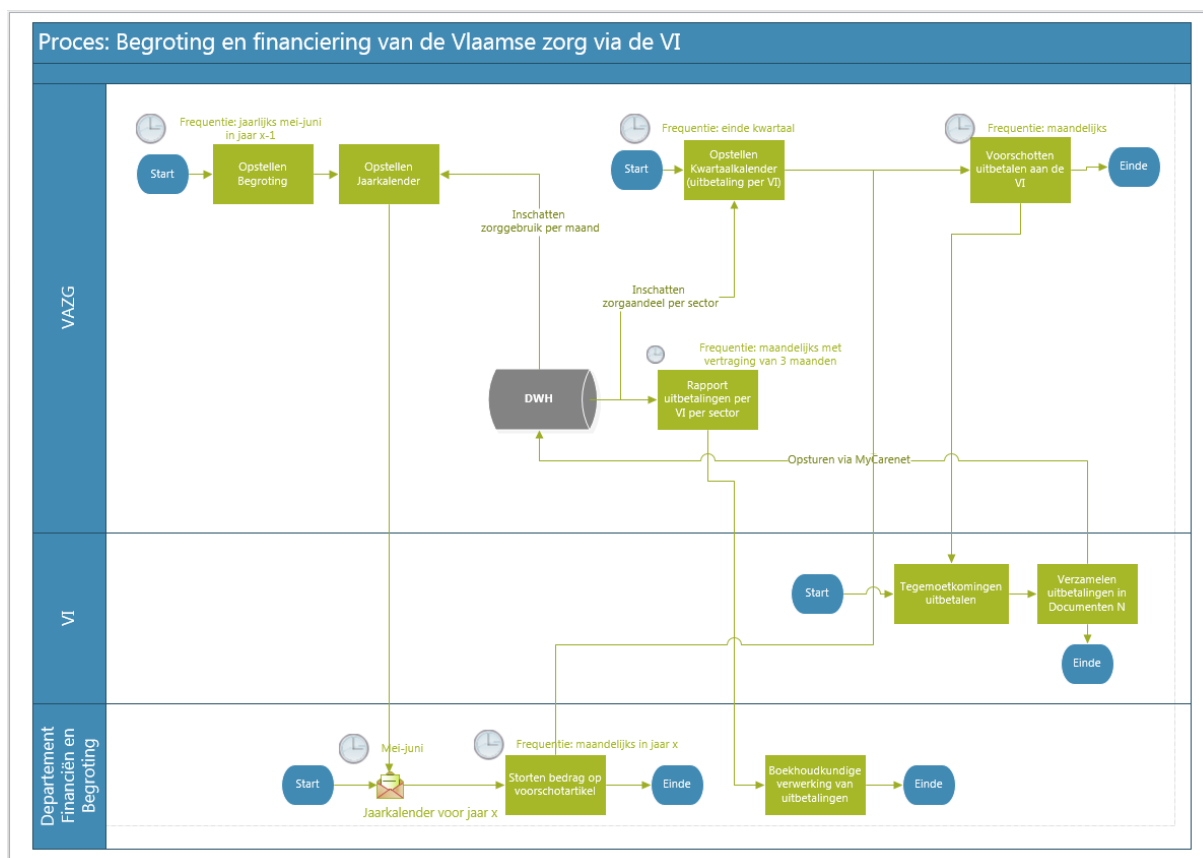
Proces: Begroting en financiering van de Vlaamse zorg via de VI

VAZG

Frequentie: jaarlijks mei-juni in jaar x-1

Start

Opstellen Begroting

Opstellen Jaarkalender

Inschatten zorggebruik per maand

Frequentie: einde kwartaal

Start

Opstellen Kwartaalkalender (uitbetaling per VI)

Inschatten zorgaandeel per sector

Frequentie: maandelijks

Voorschotten uitbetalen aan de VI

Einde

Frequentie: maandelijks met vertraging van 3 maanden

DWH

Rapport uitbetalingen per VI per sector

Opsturen via MyCarenet

VI

Start

Tegemoetkomingen uitbetalen

Verzamelen uitbetalingen in Documenten N

Einde

Departement Financiën en Begroting

Mei-juni

Start

Jaarkalender voor jaar x

Frequentie: maandelijks in jaar x

Storten bedrag op voorschotartikel

Einde

Boekhoudkundige verwerking van uitbetalingen

Einde